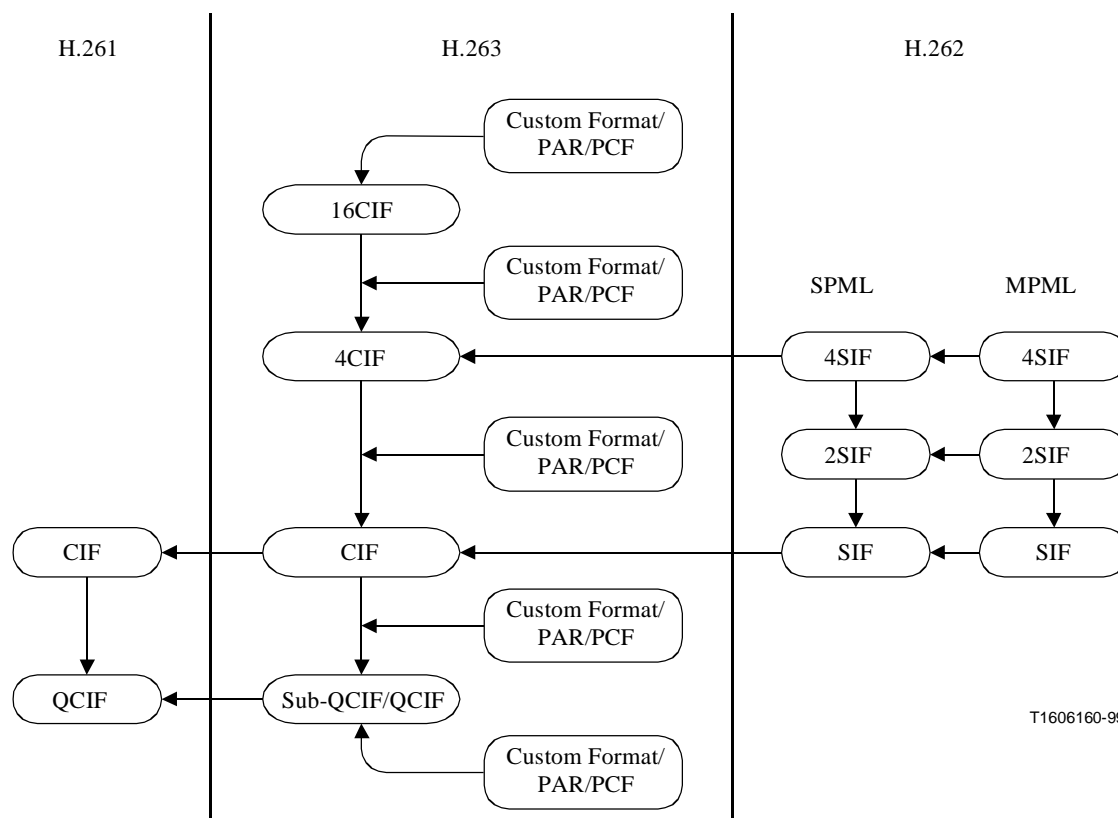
H.261

H.263

H.262

Custom Format/ PAR/PCF

16CIF

Custom Format/ PAR/PCF

SPML

MPML

4CIF

4SIF

4SIF

Custom Format/ PAR/PCF

2SIF

2SIF

CIF

CIF

SIF

SIF

Custom Format/ PAR/PCF

QCIF

Sub-QCIF/QCIF

T1606160-9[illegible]

Custom Format/ PAR/PCF